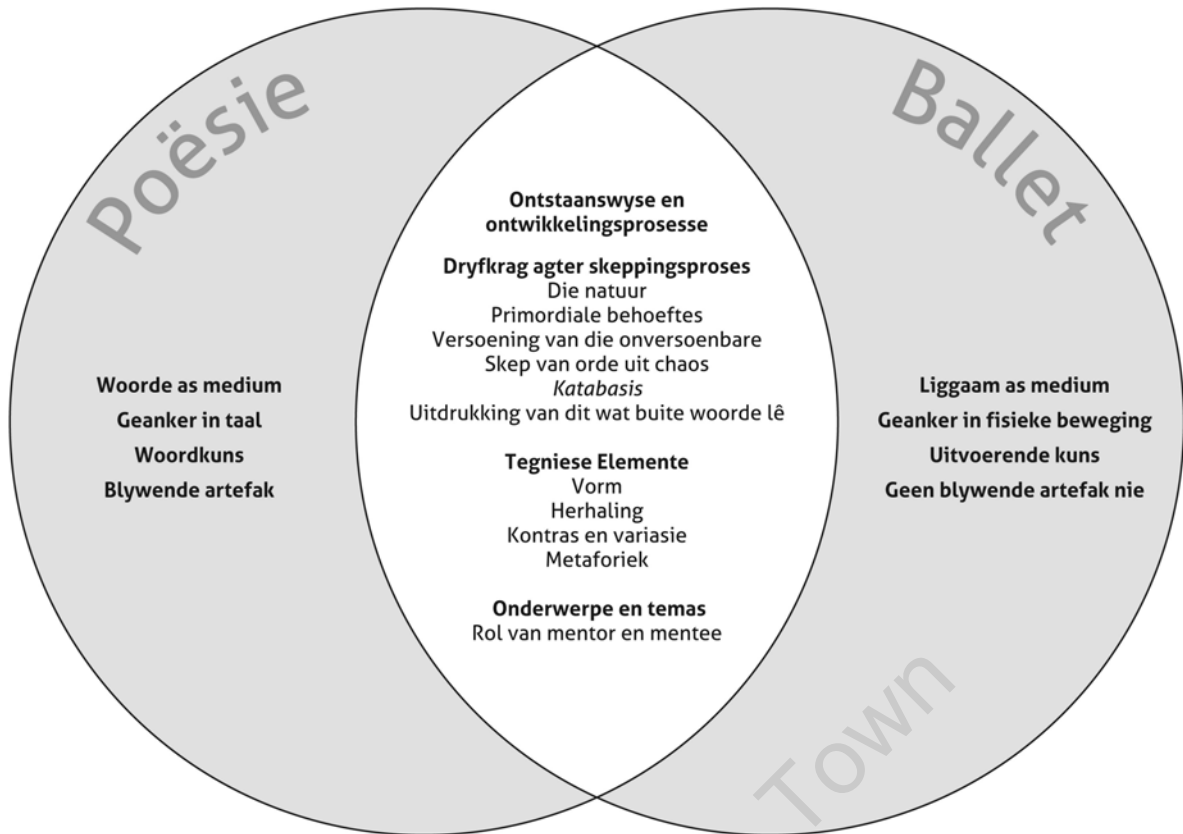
Poësie

Ballet

Woorde as medium
Geanker in taal
Woordkuns
Blywende artefak

**Ontstaanswyse en ontwikkelingsprosesse**

**Dryfkrag agter skeppingsproses**
Die natuur
Primordiale behoeftes
Versoening van die onversoenbare
Skep van orde uit chaos
*Katabasis*
Uitdrukking van dit wat buite woorde lê

**Tegniese Elemente**
Vorm
Herhaling
Kontras en variasie
Metaforiek

**Onderwerpe en temas**
Rol van mentor en mentee

Liggaam as medium
Geanker in fisieke beweging
Uitvoerende kuns
Geen blywende artefak nie

Town